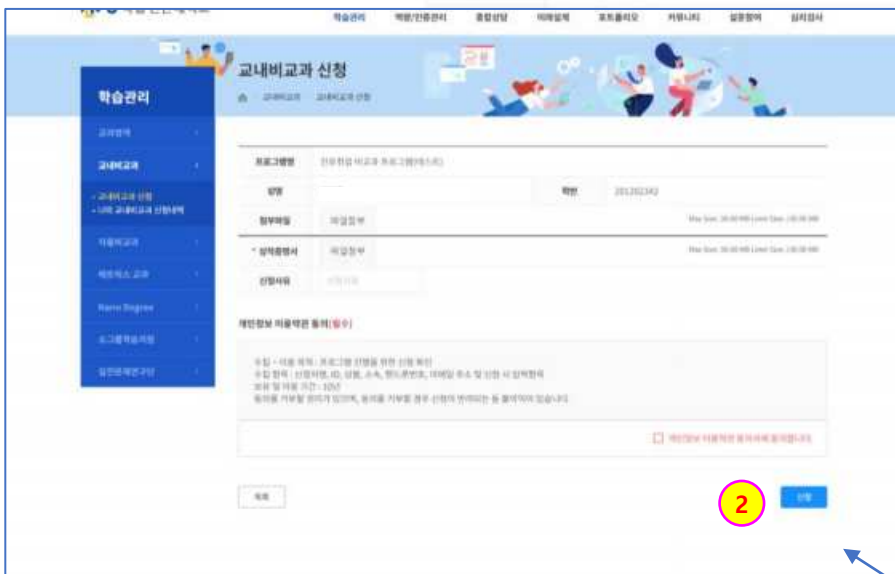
학습관리 역량/인증관리 종합상담 이제설계 포트폴리오 커뮤니티 설문참여 심리검사

교내비교과 신청

⌂ 교내비교과 교내비교과 신청

학습관리

교과관리

교내비교과

- 교내비교과 신청
- 나의 교내비교과 신청내역

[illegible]

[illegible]

Nano Degree

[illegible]

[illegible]

| 프로그램명 | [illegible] | | |
|---|---|---|---|
| 성명 | | 학번 | 201202342 |
| 첨부파일 | 파일첨부 | | Max Size: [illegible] |
| * 성적증명서 | 파일첨부 | | Max Size: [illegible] |
| 신청사유 | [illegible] | | |

개인정보 이용약관 동의(필수)

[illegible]

☐ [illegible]

목록

2

신청